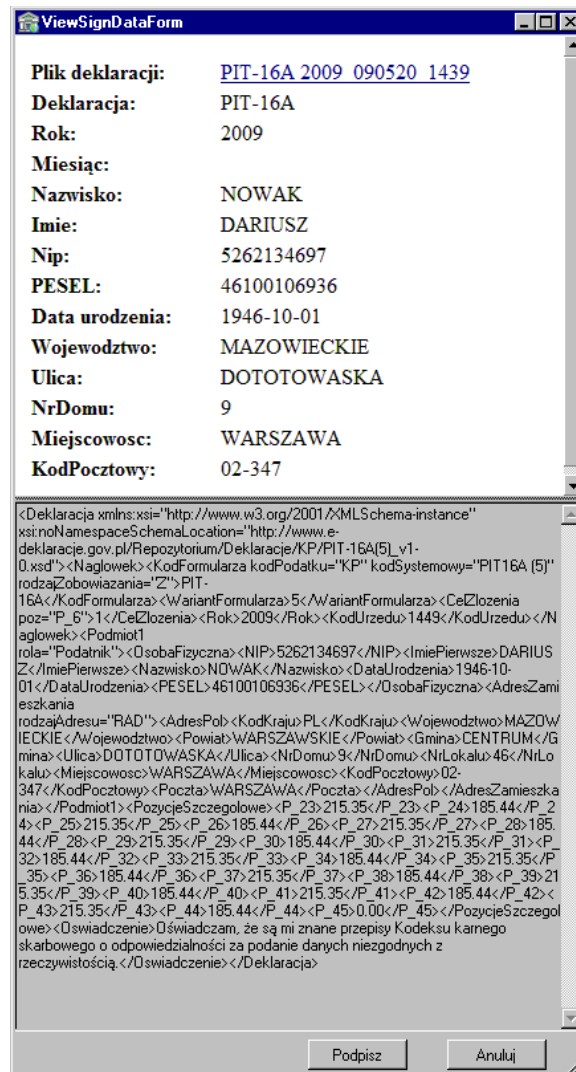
ViewSignDataForm

| | |
|---|---|
| Plik deklaracji: | PIT-16A 2009 090520 1439 |
| Deklaracja: | PIT-16A |
| Rok: | 2009 |
| Miesiąc: | |
| Nazwisko: | NOWAK |
| Imie: | DARIUSZ |
| Nip: | 5262134697 |
| PESEL: | 46100106936 |
| Data urodzenia: | 1946-10-01 |
| Wojewodztwo: | MAZOWIECKIE |
| Ulica: | DOTOTOWASKA |
| NrDomu: | 9 |
| Miejscowosc: | WARSZAWA |
| KodPocztowy: | 02-347 |

<Deklaracja xmlns:xsi="http://www.w3.org/2001/XMLSchema-instance" xsi:noNamespaceSchemaLocation="http://www.e-deklaracje.gov.pl/Repozytorium/Deklaracje/KP/PIT-16A(5)_v1-0.xsd"><Naglowek><KodFormularza kodPodatku="KP" kodSystemowy="PIT16A (5)" rodzajZobowiazania="Z">PIT-16A</KodFormularza><WariantFormularza>5</WariantFormularza><CelZlozenia poz="P_6">1</CelZlozenia><Rok>2009</Rok><KodUrzedu>1449</KodUrzedu></Naglowek><Podmiot1 rola="Podatnik"><OsobaFizyczna><NIP>5262134697</NIP><ImiePierwsze>DARIUSZ</ImiePierwsze><Nazwisko>NOWAK</Nazwisko><DataUrodzenia>1946-10-01</DataUrodzenia><PESEL>46100106936</PESEL></OsobaFizyczna><AdresZamieszkania rodzajAdresu="RAD"><AdresPol><KodKraju>PL</KodKraju><Wojewodztwo>MAZOWIECKIE</Wojewodztwo><Powiat>WARSZAWSKIE</Powiat><Gmina>CENTRUM</Gmina><Ulica>DOTOTOWASKA</Ulica><NrDomu>9</NrDomu><NrLokalu>46</NrLokalu><Miejscowosc>WARSZAWA</Miejscowosc><KodPocztowy>02-347</KodPocztowy><Poczta>WARSZAWA</Poczta></AdresPol></AdresZamieszkania></Podmiot1><PozycjeSzczegolowe><P_23>215.35</P_23><P_24>185.44</P_24><P_25>215.35</P_25><P_26>185.44</P_26><P_27>215.35</P_27><P_28>185.44</P_28><P_29>215.35</P_29><P_30>185.44</P_30><P_31>215.35</P_31><P_32>185.44</P_32><P_33>215.35</P_33><P_34>185.44</P_34><P_35>215.35</P_35><P_36>185.44</P_36><P_37>215.35</P_37><P_38>185.44</P_38><P_39>215.35</P_39><P_40>185.44</P_40><P_41>215.35</P_41><P_42>185.44</P_42><P_43>215.35</P_43><P_44>185.44</P_44><P_45>0.00</P_45></PozycjeSzczegolowe><Oswiadczenie>Oświadczam, że są mi znane przepisy Kodeksu karnego skarbowego o odpowiedzialności za podanie danych niezgodnych z rzeczywistością.</Oswiadczenie></Deklaracja>

Podpisz Anuluj